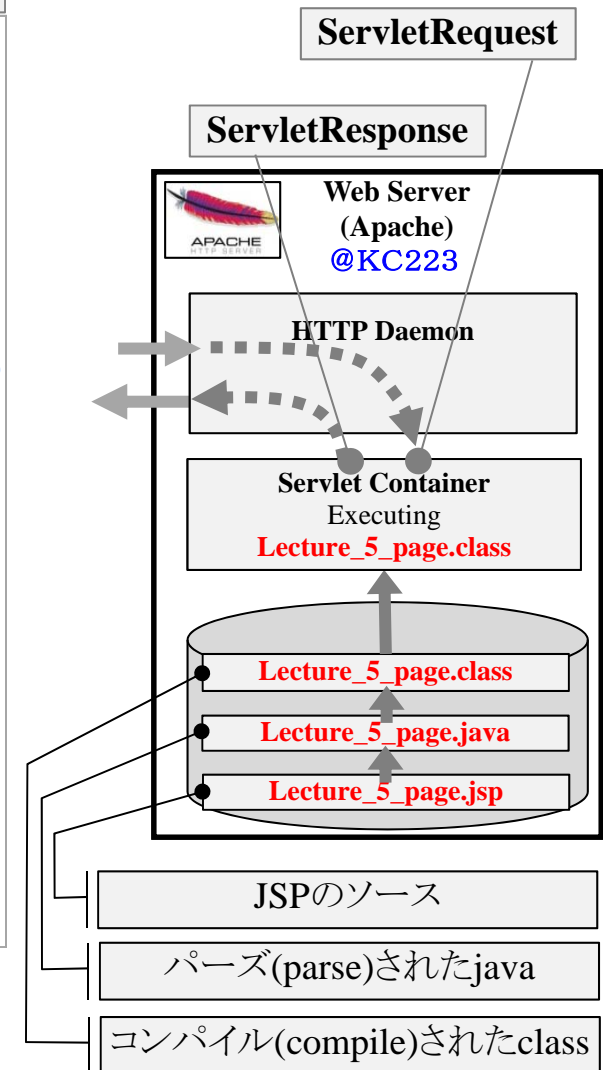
ServletRequest

ServletResponse

APACHE
HTTP SERVER

Web Server
(Apache)
@KC223

HTTP Daemon

Servlet Container
Executing
Lecture_5_page.class

Lecture_5_page.class

Lecture_5_page.java

Lecture_5_page.jsp

JSPのソース

パーズ(parse)されたjava

コンパイル(compile)されたclass